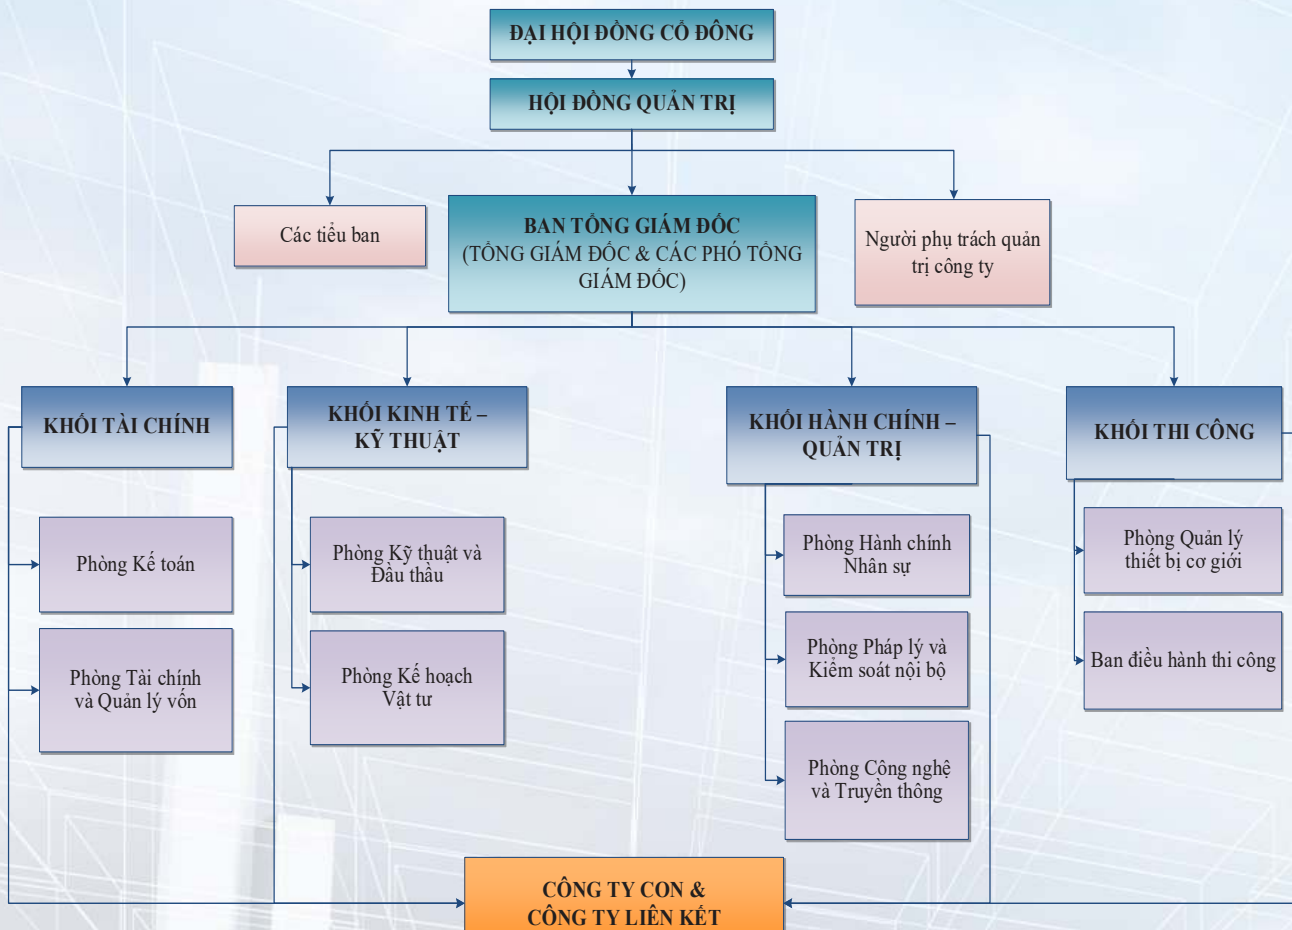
ĐẠI HỘI ĐỒNG CỔ ĐÔNG

HỘI ĐỒNG QUẢN TRỊ

Các tiểu ban

BAN TỔNG GIÁM ĐỐC
(TỔNG GIÁM ĐỐC & CÁC PHÓ TỔNG GIÁM ĐỐC)

Người phụ trách quản trị công ty

KHỐI TÀI CHÍNH

Phòng Kế toán

Phòng Tài chính và Quản lý vốn

KHỐI KINH TẾ – KỸ THUẬT

Phòng Kỹ thuật và Đấu thầu

Phòng Kế hoạch Vật tư

KHỐI HÀNH CHÍNH – QUẢN TRỊ

Phòng Hành chính Nhân sự

Phòng Pháp lý và Kiểm soát nội bộ

Phòng Công nghệ và Truyền thông

KHỐI THI CÔNG

Phòng Quản lý thiết bị cơ giới

Ban điều hành thi công

CÔNG TY CON & CÔNG TY LIÊN KẾT